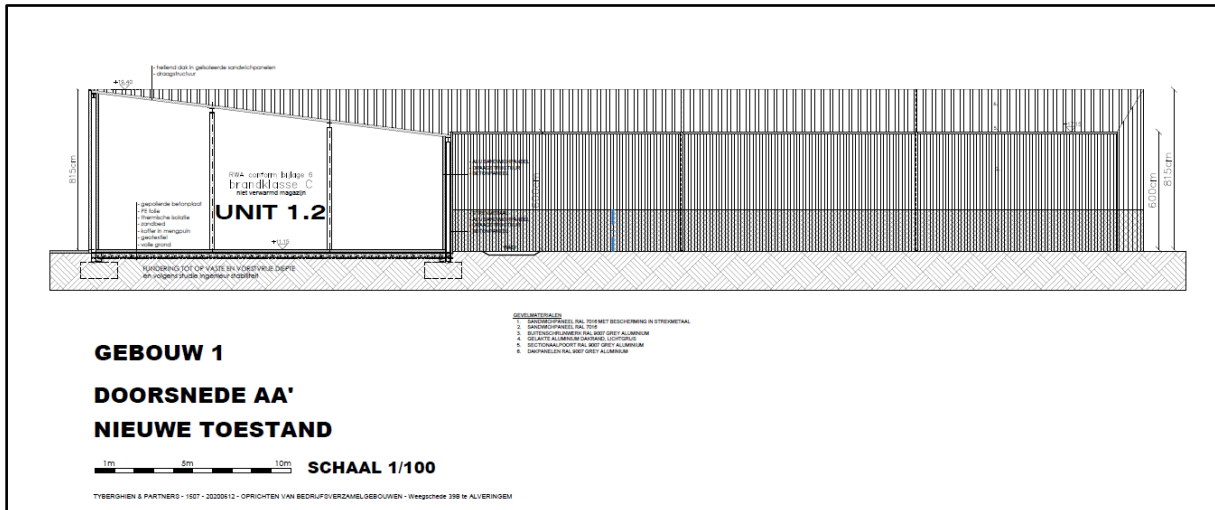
- hellend dak in geïsoleerde sandwichpanelen
- draagstructuur

+8.40

815cm

RWA conform bijlage 6
brandklasse C
niet verwarmd magazijn

UNIT 1.2

- gepolierde betonplaat
- PE folie
- thermische isolatie
- zandbed
- koffer in mengpuin
- geotextiel
- volle grond

+0.15

FUNDERING TOT OP VASTE EN VORSTVRIJE DIEPTE
en volgens studie ingenieur stabiliteit

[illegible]

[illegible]

600cm

815cm

GEVELMATERIALEN
1. SANDWICHPANEEL RAL 7016 MET BESCHERMING IN STREKMETAAL
2. SANDWICHPANEEL RAL 7016
3. BUITENSCHRIJNWERK RAL 9007 GREY ALUMINIUM
4. GELAKTE ALUMINIUM DAKRAND, LICHTGRIJS
5. SECTIONAALPOORT RAL 9007 GREY ALUMINIUM
6. DAKPANELEN RAL 9007 GREY ALUMINIUM

GEBOUW 1

DOORSNEDE AA'

NIEUWE TOESTAND

1m 5m 10m SCHAAL 1/100

TYBERGHIEN & PARTNERS - 1507 - 20200612 - OPRICHTEN VAN BEDRIJFSVERZAMELGEBOUWEN - Weegschede 39B te ALVERINGEM